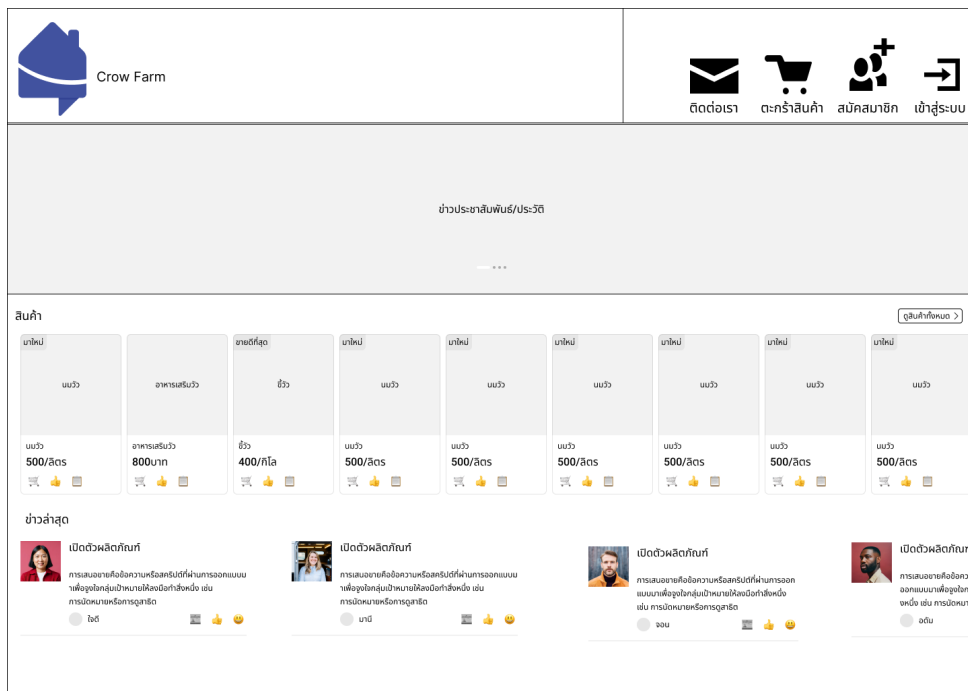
Crow Farm

ติดต่อเรา ตะกร้าสินค้า สมัครสมาชิก เข้าสู่ระบบ

ข่าวประชาสัมพันธ์/ประวัติ

สินค้า

ดูสินค้าทั้งหมด >

มาใหม่
นมวัว
นมวัว
500/ลิตร

อาหารเสริมวัว
อาหารเสริมวัว
800บาท

ขายดีที่สุด
ขี้วัว
ขี้วัว
400/กิโล

มาใหม่
นมวัว
นมวัว
500/ลิตร

มาใหม่
นมวัว
นมวัว
500/ลิตร

มาใหม่
นมวัว
นมวัว
500/ลิตร

มาใหม่
นมวัว
นมวัว
500/ลิตร

มาใหม่
นมวัว
นมวัว
500/ลิตร

มาใหม่
นมวัว
นมวัว
500/ลิตร

ข่าวล่าสุด

เปิดตัวผลิตภัณฑ์
การเสนอขายคือข้อความหรือสคริปต์ที่ผ่านการออกแบบมาเพื่อจูงใจกลุ่มเป้าหมายให้ลงมือทำสิ่งหนึ่ง เช่น การนัดหมายหรือการดูสาธิต
ใจดี

เปิดตัวผลิตภัณฑ์
การเสนอขายคือข้อความหรือสคริปต์ที่ผ่านการออกแบบมาเพื่อจูงใจกลุ่มเป้าหมายให้ลงมือทำสิ่งหนึ่ง เช่น การนัดหมายหรือการดูสาธิต
มานี

เปิดตัวผลิตภัณฑ์
การเสนอขายคือข้อความหรือสคริปต์ที่ผ่านการออกแบบมาเพื่อจูงใจกลุ่มเป้าหมายให้ลงมือทำสิ่งหนึ่ง เช่น การนัดหมายหรือการดูสาธิต
จอน

เปิดตัวผลิตภัณ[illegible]
การเสนอขายคือข้อคว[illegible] ออกแบบมาเพื่อจูงใจก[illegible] งหนึ่ง เช่น การนัดหมา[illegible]
อดัม